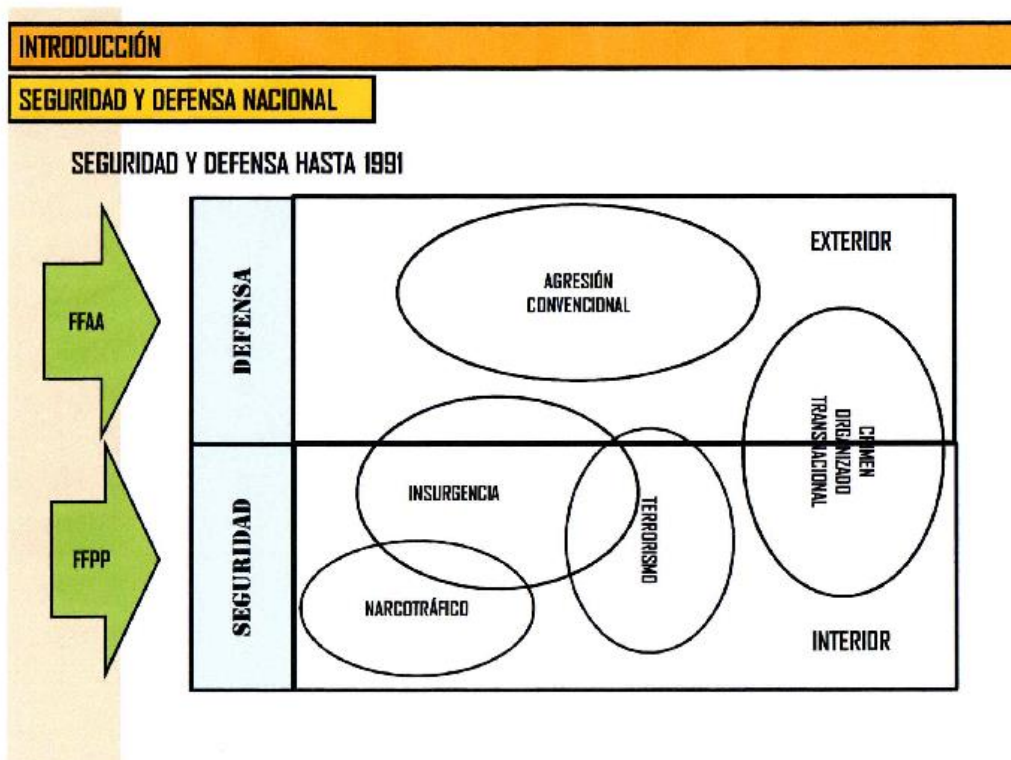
INTRODUCCIÓN

SEGURIDAD Y DEFENSA NACIONAL

SEGURIDAD Y DEFENSA HASTA 1991

FFAA

FFPP

DEFENSA

SEGURIDAD

EXTERIOR

AGRESIÓN CONVENCIONAL

CRIMEN ORGANIZADO TRANSNACIONAL

INSURGENCIA

TERRORISMO

NARCOTRÁFICO

INTERIOR